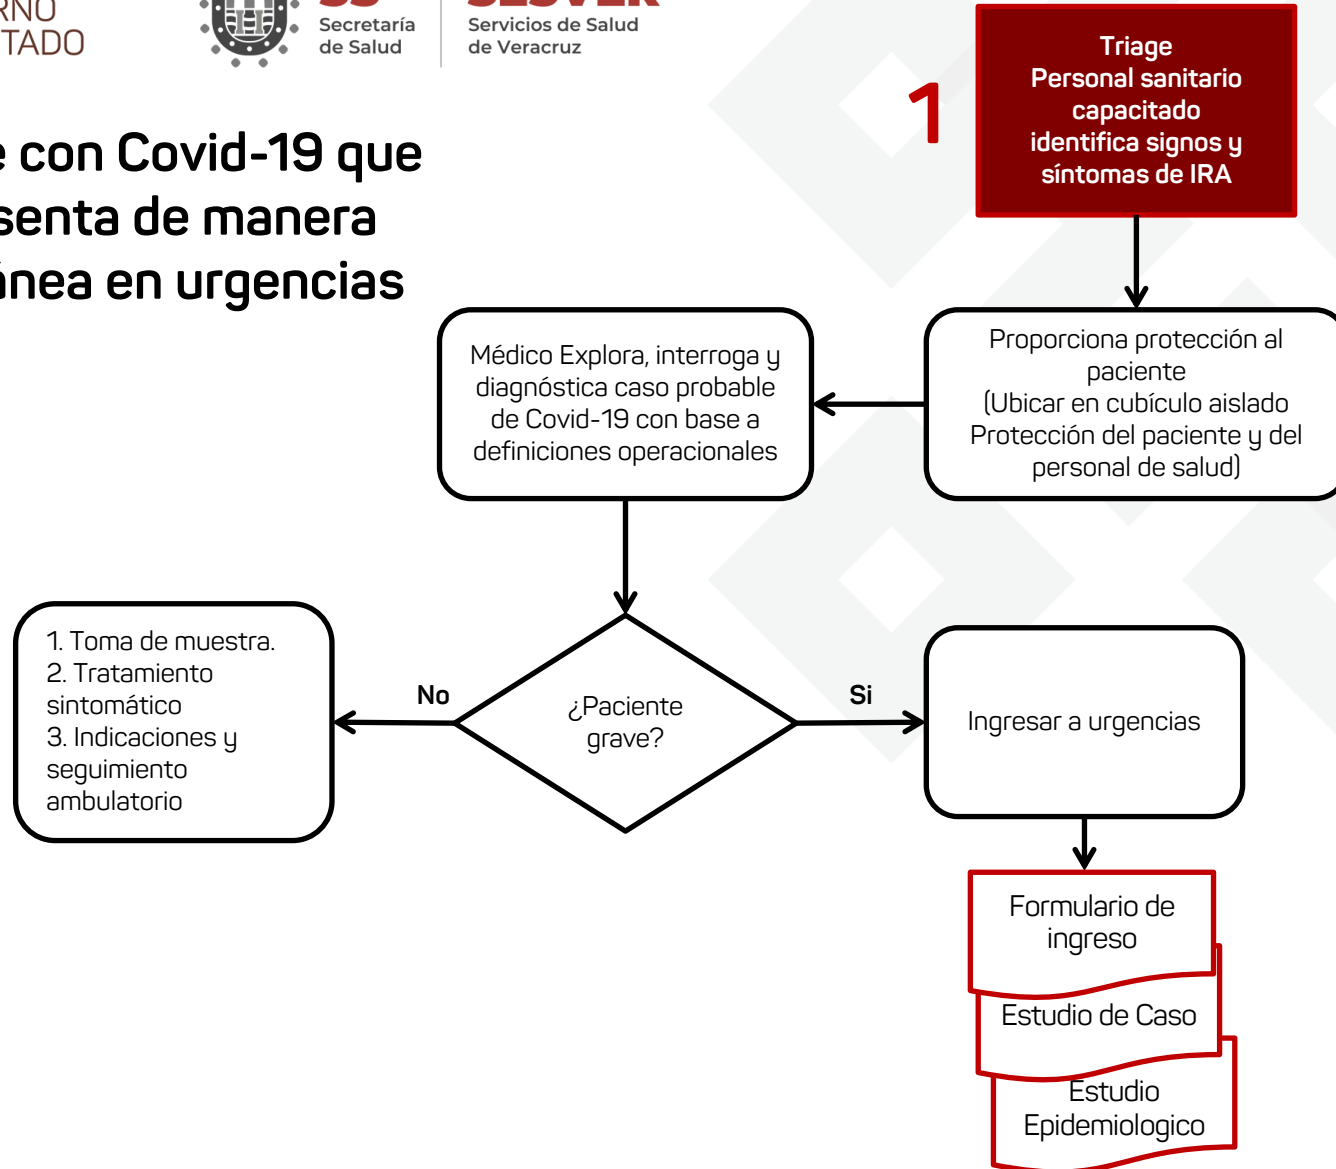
RNO
TADO

Secretaría de Salud

Servicios de Salud de Veracruz

e con Covid-19 que
senta de manera
ánea en urgencias

1

Triage
Personal sanitario capacitado identifica signos y síntomas de IRA

Proporciona protección al paciente
(Ubicar en cubículo aislado Protección del paciente y del personal de salud)

Médico Explora, interroga y diagnóstica caso probable de Covid-19 con base a definiciones operacionales

¿Paciente grave?

No

Si

1. Toma de muestra.
2. Tratamiento sintomático
3. Indicaciones y seguimiento ambulatorio

Ingresar a urgencias

Formulario de ingreso

Estudio de Caso

Estudio Epidemiologico